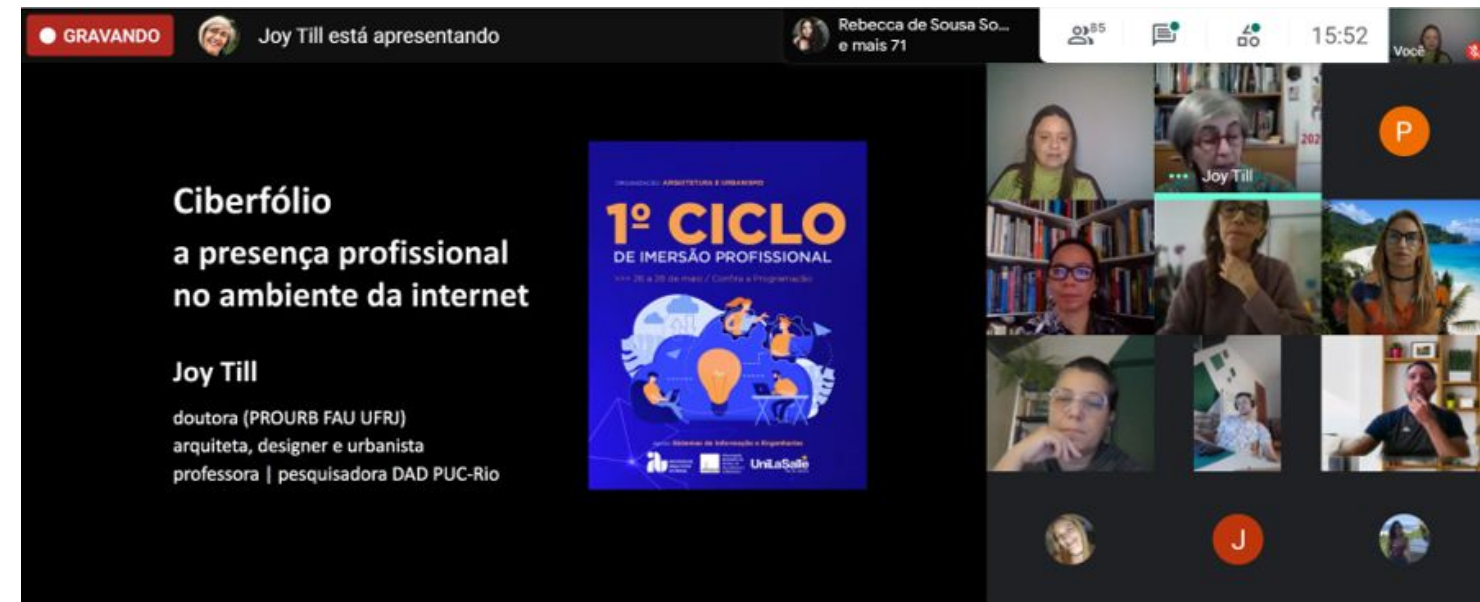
GRAVANDO

Joy Till está apresentando

Rebecca de Sousa So...
e mais 71

85

15:52

Você

Ciberfólio
a presença profissional no ambiente da internet

Joy Till

doutora (PROURB FAU UFRJ)
arquiteta, designer e urbanista
professora | pesquisadora DAD PUC-Rio

ORGANIZAÇÃO: ARQUITETURA E URBANISMO

1º CICLO
DE IMERSÃO PROFISSIONAL

>>> 26 a 28 de maio / Confira a Programação

apoio: Sistemas de Informação e Engenharias

UniLaSalle

Joy Till

P

J